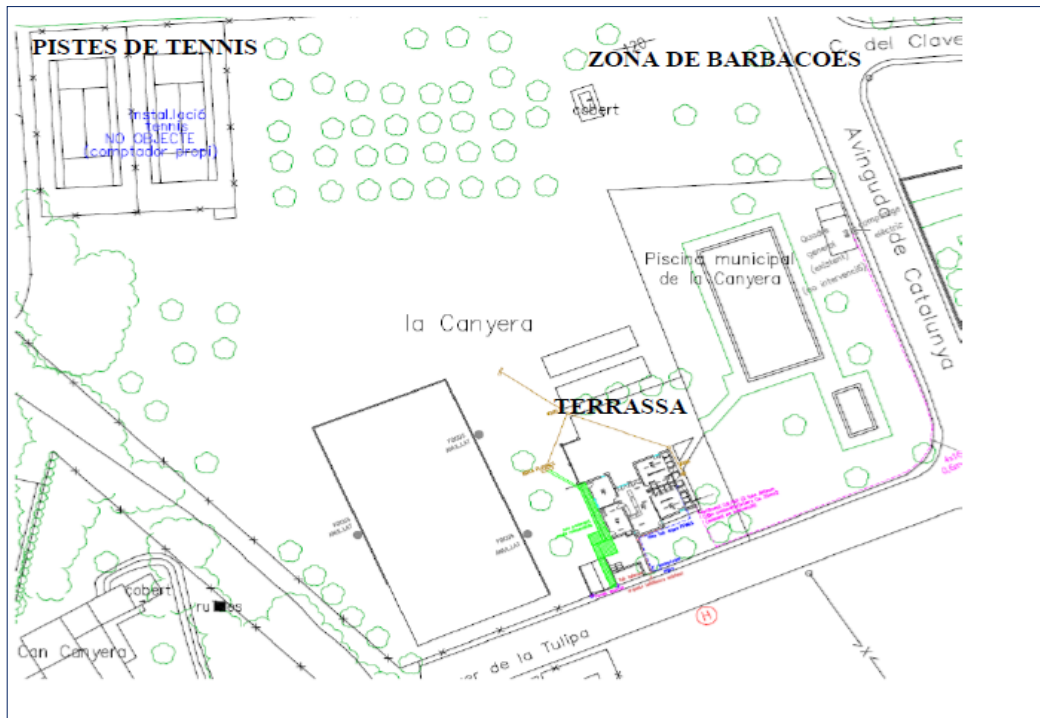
PISTES DE TENNIS

Instal·lació tennis NO OBJECTE (comptador propi)

ZONA DE BARBACOES

120

cobert

del Clave

Avinguda de Catalunya

Quadre general (existent) (no intervenció)

Comptador elèctric

Piscina municipal de la Canyera

la Canyera

TERRASSA

FOCUS ANUL·LAT

FOCUS ANUL·LAT

FOCUS ANUL·LAT

FOCUS ANUL·LAT

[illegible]

cobert

ruïnes

Can Canyera

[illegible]er de la Tulipa

H